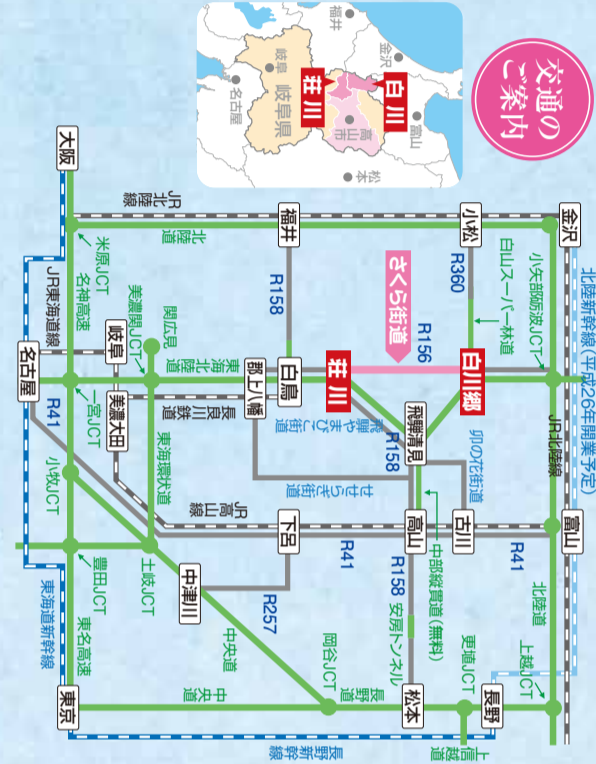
交通のご案内

福井
金沢
岐阜
岐阜県
荘川
白川
高山市
富山
名古屋
松本

大阪
JR北陸線
北陸道
福井
小松
金沢
白山スーパー林道
小矢部砺波JCT
北陸新幹線（平成26年開業予定）
米原JCT
名神高速
JR東海道線
美濃関JCT
関広見
R158
R360
さくら街道
R156
岐阜
名古屋
一宮JCT
東海北陸道
郡上八幡
白鳥
荘川
白川郷
JR北陸線
美濃太田
長良川鉄道
飛騨やまびこ街道
R158
飛騨清見
卯の花街道
R41
小牧JCT
東海環状道
せせらぎ街道
JR高山線
下呂
高山
古川
富山
R41
R41
中部縦貫道（無料）
土岐JCT
豊田JCT
中津川
R257
R158
安房トンネル
東名高速
東海道新幹線
中央道
岡谷JCT
長野道
更埴JCT
北陸道
上越JCT
東京
中央道
松本
長野
上信越道
長野新幹線